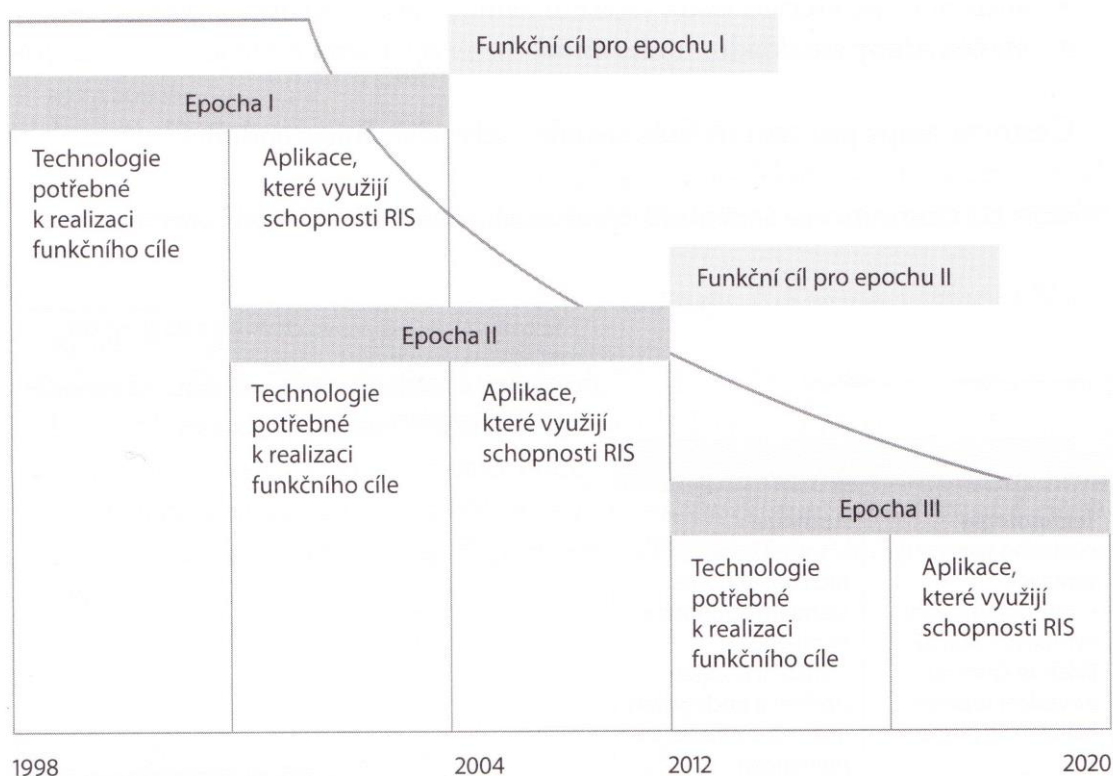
Funkční cíl pro epochu I

Epocha I

Technologie potřebné k realizaci funkčního cíle

Aplikace, které využijí schopnosti RIS

Funkční cíl pro epochu II

Epocha II

Technologie potřebné k realizaci funkčního cíle

Aplikace, které využijí schopnosti RIS

Epocha III

Technologie potřebné k realizaci funkčního cíle

Aplikace, které využijí schopnosti RIS

1998

2004

2012

2020